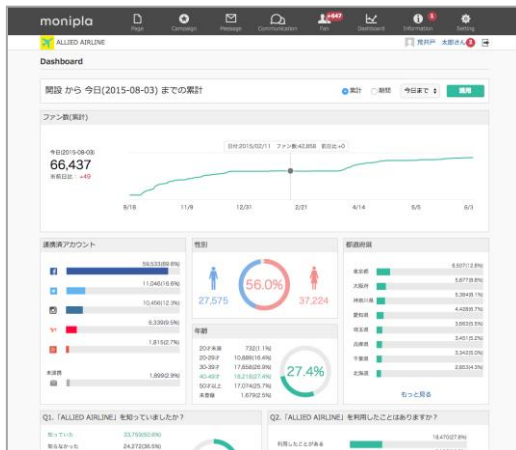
monipla

Page Campaign Message Communication Fan +447 Dashboard Information 5 Setting

ALLIED AIRLINE

Dashboard

開設 から 今日(2015-08-03) までの累計

累計 期間 今日まで 適用

ファン数(累計)

今日(2015-08-03)
66,437
本日比：+49

日付:2015/02/11 ファン数:42,858 前日比:+0

9/18 11/9 12/31 2/21 4/14 6/5 8/3

連携済アカウント

59,533(89.6%)
11,046(16.6%)
10,456(12.3%)
6,339(9.5%)
1,815(2.7%)

未連携
1,899(2.9%)

性別

27,575 56.0% 37,224

年齢

20才未満 732(1.1%)
20-29才 10,889(16.4%)
30-39才 17,658(26.5%)
40-49才 18,218(27.4%)
50才以上 17,074(25.7%)
未登録 1,679(2.5%)

27.4%

都道府県

東京都 8,507(12.8%)
大阪府 5,877(8.8%)
神奈川県 5,384(8.1%)
愛知県 4,428(6.7%)
埼玉県 3,863(5.5%)
兵庫県 3,451(5.2%)
千葉県 3,342(5.0%)
北海道 2,853(4.3%)

もっと見る

Q1.「ALLIED AIRLINE」を知っていましたか？

知っていた 33,759(50.8%)
知らなかった 24,272(36.5%)

Q2.「ALLIED AIRLINE」を利用したことはありますか？

利用したことがある 18,470(27.8%)